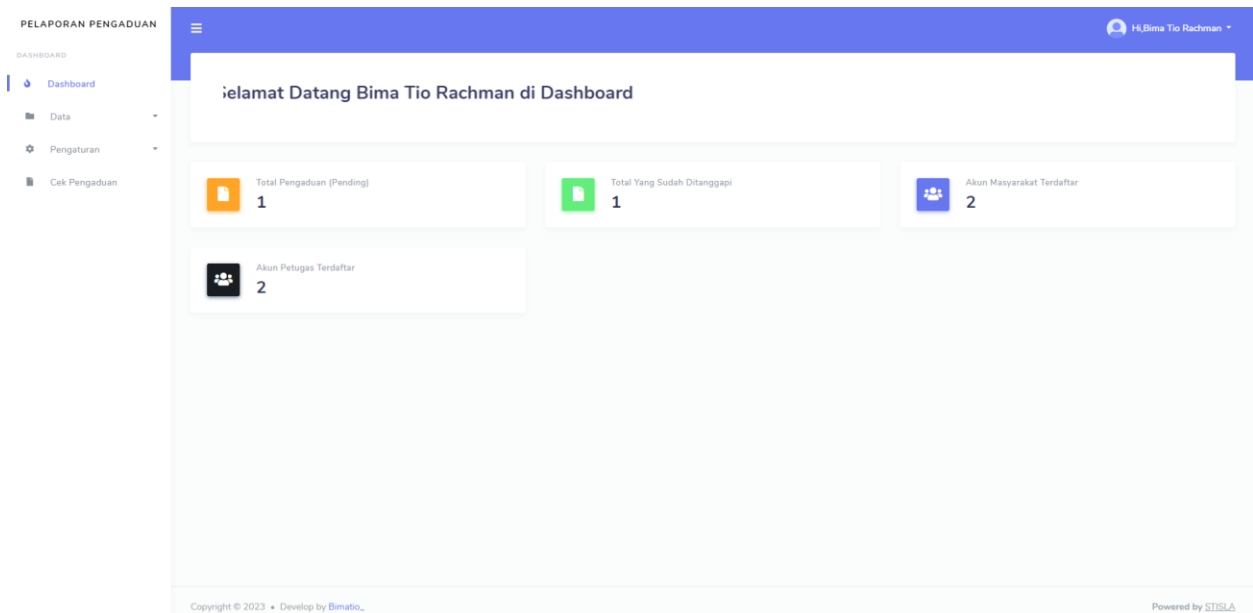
PELAPORAN PENGADUAN

DASHBOARD

Dashboard

Data

Pengaturan

Cek Pengaduan

Hi,Bima Tio Rachman

Selamat Datang Bima Tio Rachman di Dashboard

Total Pengaduan (Pending)
1

Total Yang Sudah Ditanggapi
1

Akun Masyarakat Terdaftar
2

Akun Petugas Terdaftar
2

Copyright © 2023 • Develop by Bimatio_

Powered by STISLA